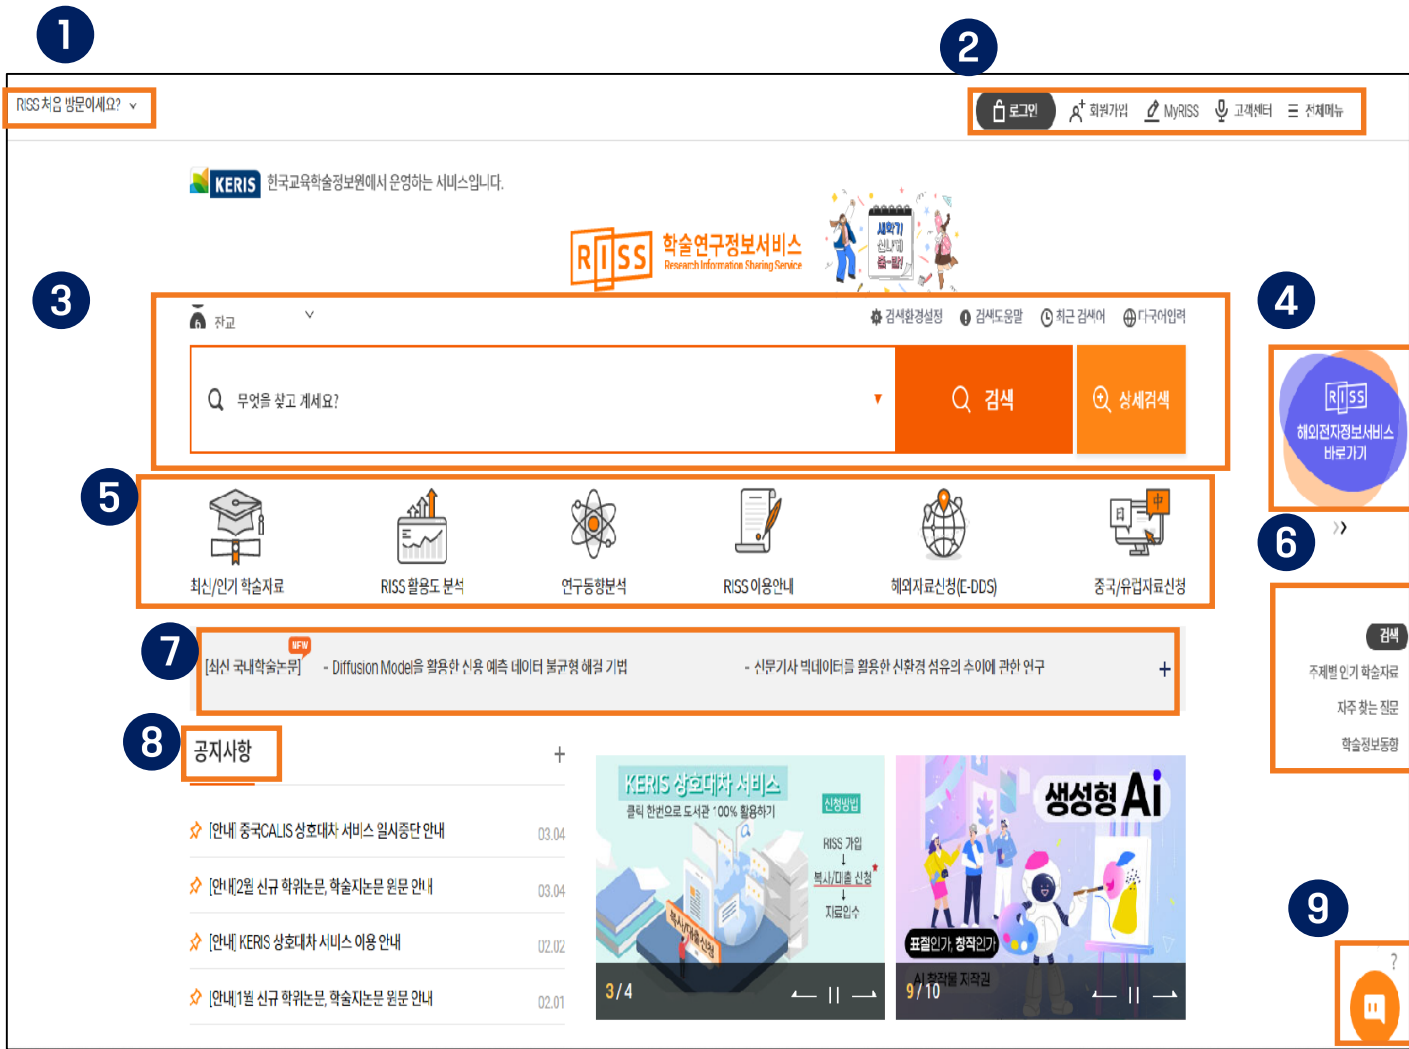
1

RISS 처음 방문이세요?

2

로그인 회원가입 MyRISS 고객센터 전체메뉴

KERIS 한국교육학술정보원에서 운영하는 서비스입니다.

RISS 학술연구정보서비스 Research Information Sharing Service

새학기 신나게 출~발!

3

자료

검색환경설정 검색도움말 최근 검색어 다국어입력

무엇을 찾고 계세요?

검색

상세검색

4

RISS 해외전자정보서비스 바로가기

5

최신/인기 학술자료

RISS 활용도 분석

연구동향분석

RISS 이용안내

해외자료신청(E-DDS)

중국/유럽자료신청

6

검색

주제별 인기 학술자료

자주 찾는 질문

학술정보동향

7

NEW [최신 국내학술논문] - Diffusion Model을 활용한 신용 예측 데이터 불균형 해결 기법 - 식물기사 빅데이터를 활용한 시화경 섬유의 수이에 관한 연구 +

8

공지사항 +

[안내] 중국CALIS 상호대차 서비스 일시중단 안내 03.04

[안내]2월 신규 학위논문, 학술지논문 원문 안내 03.04

[안내] KERIS 상호대차 서비스 이용 안내 02.02

[안내]1월 신규 학위논문, 학술지논문 원문 안내 02.01

KERIS 상호대차 서비스

클릭 한번으로 도서관 100% 활용하기

신청방법

RISS 가입

복사/대출 신청

자료입수

복사/대출 신청

3 / 4

생성형 AI

표절인가, 창작인가

AI 창작물 저작권

9 / 10

9

?